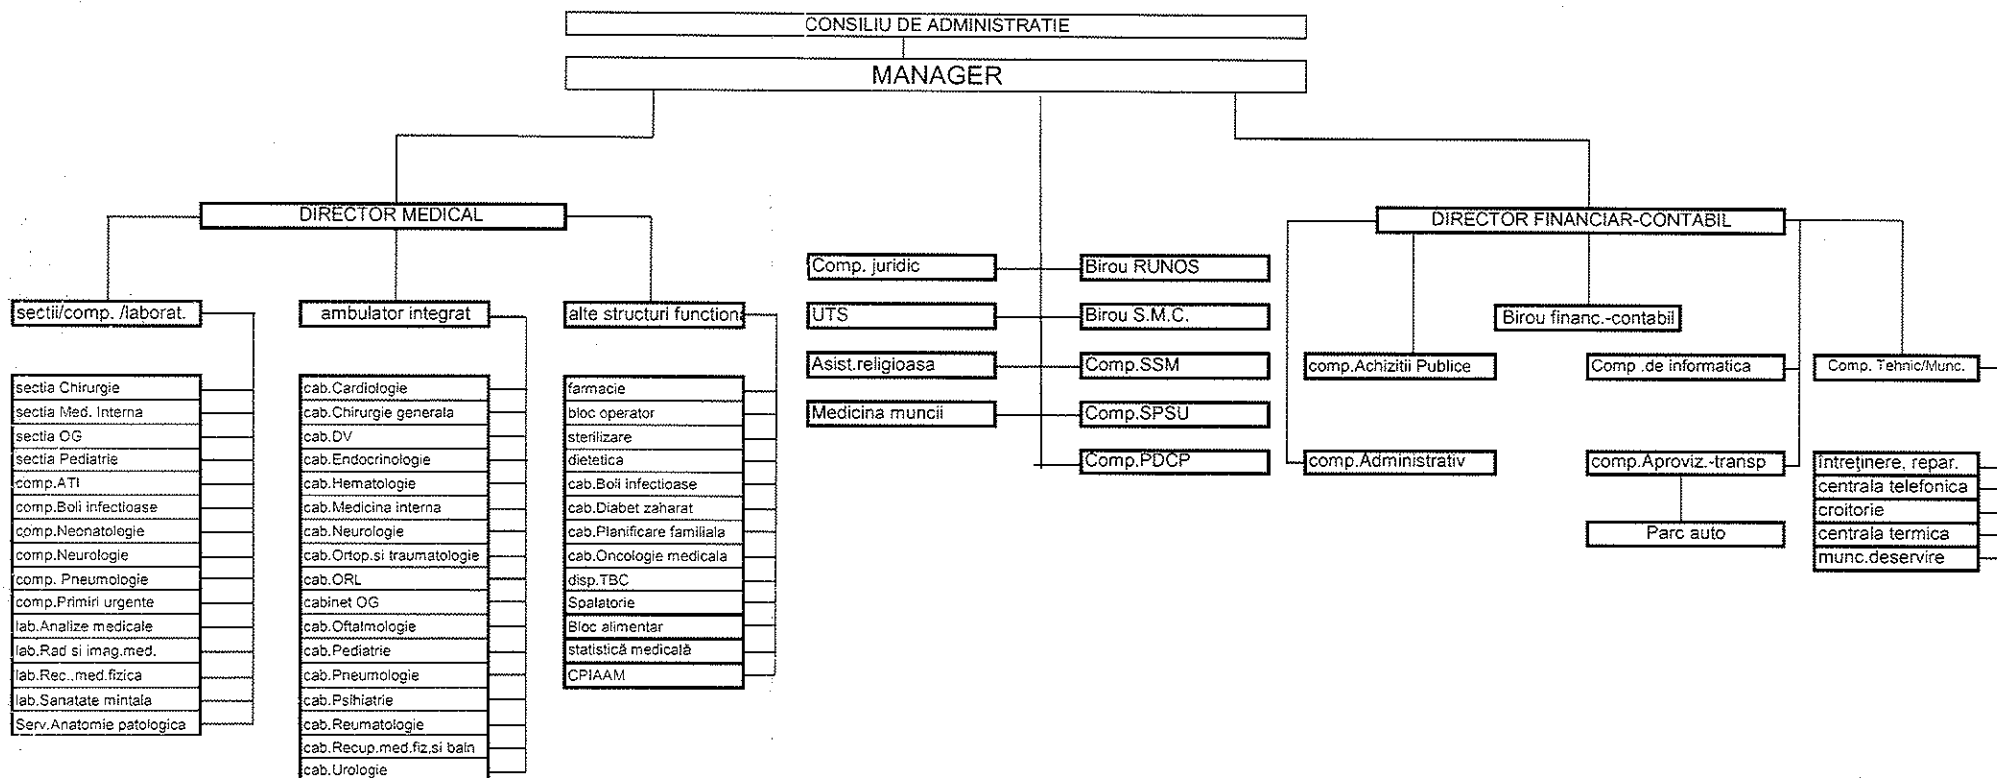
CONSILIU DE ADMINISTRATIE

MANAGER

DIRECTOR MEDICAL

sectii/comp. /laborat.

sectia Chirurgie
sectia Med. Interna
sectia OG
sectia Pediatrie
comp.ATI
comp.Boli infectioase
comp.Neonatologie
comp.Neurologie
comp. Pneumologie
comp.Primiri urgente
lab.Analize medicale
lab.Rad si imag.med.
lab.Rec..med.fizica
lab.Sanatate mintala
Serv.Anatomie patologica

ambulator integrat

cab.Cardiologie
cab.Chirurgie generala
cab.DV
cab.Endocrinologie
cab.Hematologie
cab.Medicina interna
cab.Neurologie
cab.Ortop.si traumatologie
cab.ORL
cabinet OG
cab.Oftalmologie
cab.Pediatrie
cab.Pneumologie
cab.Psihiatrie
cab.Reumatologie
cab.Recup.med.fiz,si baln
cab.Urologie

alte structuri function

farmacie
bloc operator
sterilizare
dietetica
cab.Boli infectioase
cab.Diabet zaharat
cab.Planificare familiala
cab.Oncologie medicala
disp.TBC
Spalatorie
Bloc alimentar
statistică medicală
CPIAAM

Comp. juridic
UTS
Asist.religioasa
Medicina muncii

Birou RUNOS
Birou S.M.C.
Comp.SSM
Comp.SPSU
Comp.PDCP

DIRECTOR FINANCIAR-CONTABIL

Birou financ.-contabil

comp.Achizitii Publice
comp.Administrativ

Comp .de informatica
comp.Aproviz.-transp
Parc auto

Comp. Tehnic/Munc.

întreținere, repar.
centrala telefonica
croitorie
centrala termica
munc.deservire